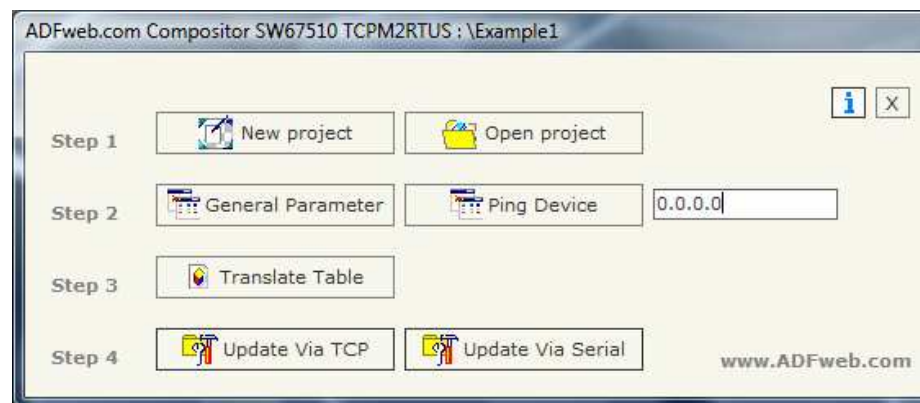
ADFweb.com Compositor SW67510 TCPM2RTUS : \Example1

i X

Step 1 New project Open project

Step 2 General Parameter Ping Device 0.0.0.0

Step 3 Translate Table

Step 4 Update Via TCP Update Via Serial www.ADFweb.com